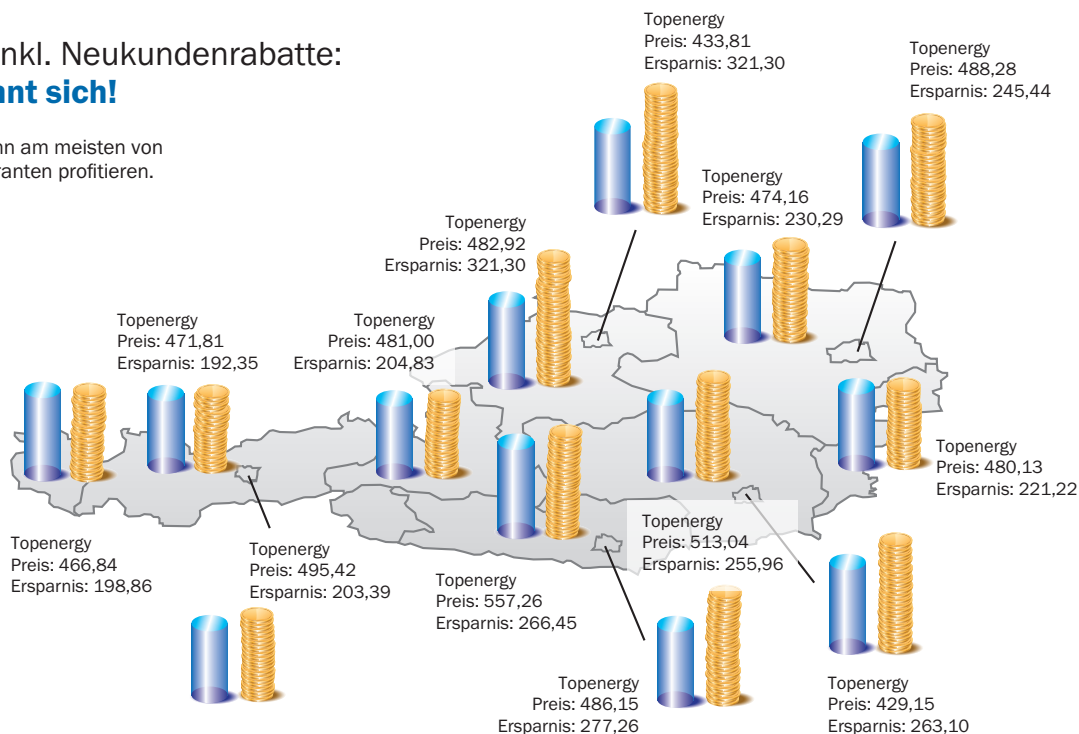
nkl. Neukundenrabatte:
nt sich!

nn am meisten von
ranten profitieren.

Topenergy
Preis: 433,81
Ersparnis: 321,30

Topenergy
Preis: 488,28
Ersparnis: 245,44

Topenergy
Preis: 474,16
Ersparnis: 230,29

Topenergy
Preis: 482,92
Ersparnis: 321,30

Topenergy
Preis: 471,81
Ersparnis: 192,35

Topenergy
Preis: 481,00
Ersparnis: 204,83

Topenergy
Preis: 480,13
Ersparnis: 221,22

Topenergy
Preis: 466,84
Ersparnis: 198,86

Topenergy
Preis: 495,42
Ersparnis: 203,39

Topenergy
Preis: 513,04
Ersparnis: 255,96

Topenergy
Preis: 557,26
Ersparnis: 266,45

Topenergy
Preis: 486,15
Ersparnis: 277,26

Topenergy
Preis: 429,15
Ersparnis: 263,10